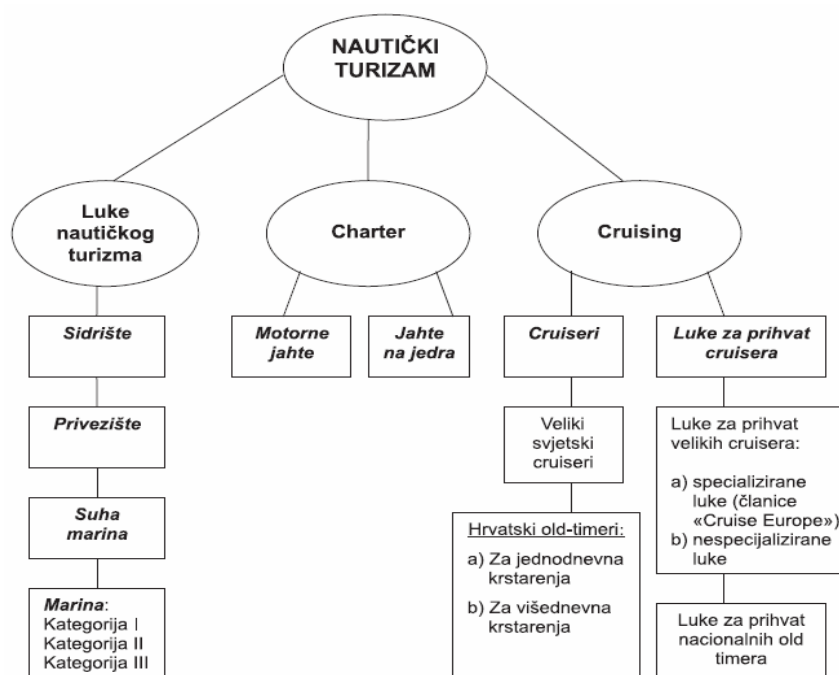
NAUTIČKI TURIZAM

Luke nautičkog turizma

Charter

Cruising

Sidrište

Motorne jahte

Jahte na jedra

Cruiseri

Luke za prihvat cruisera

Privezište

Veliki svjetski cruiseri

Luke za prihvat velikih cruisera:

a) specijalizirane luke (članice «Cruise Europe»)
b) nespecijalizirane luke

Suha marina

Hrvatski old-timeri:

a) Za jednodnevna krstarenja

b) Za višednevna krstarenja

Marina:
Kategorija I
Kategorija II
Kategorija III

Luke za prihvat nacionalnih old timera